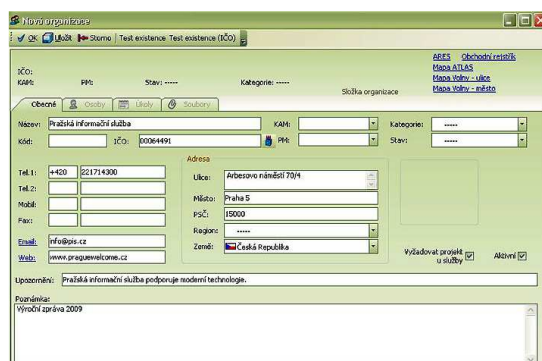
Nová organizace

OK Uložit Storno Test existence Test existence (IČO)

ARES Obchodní rejstřík
Mapa ATLAS
Mapa Volny - ulice
Mapa Volny - město

IČO:
KAM: PM: Stav: ----- Kategorie: -----
Složka organizace

Obecné Osoby Úkoly Soubory

Název: Pražská informační služba
KAM:
Kategorie: -----
Kód:
IČO: 00064491
PM:
Stav: -----

Adresa
Tel.1: +420 221714300
Tel.2:
Mobil:
Fax:
Email: info@pis.cz
Web: www.praguewelcome.cz

Ulice: Arbesovo náměstí 70/4
Město: Praha 5
PSČ: 15000
Region: -----
Země: Česká Republika

Vyžadovat projekt u služby
Aktivní

Upozornění: Pražská informační služba podporuje moderní technologie.

Poznámka:
Výroční zpráva 2009